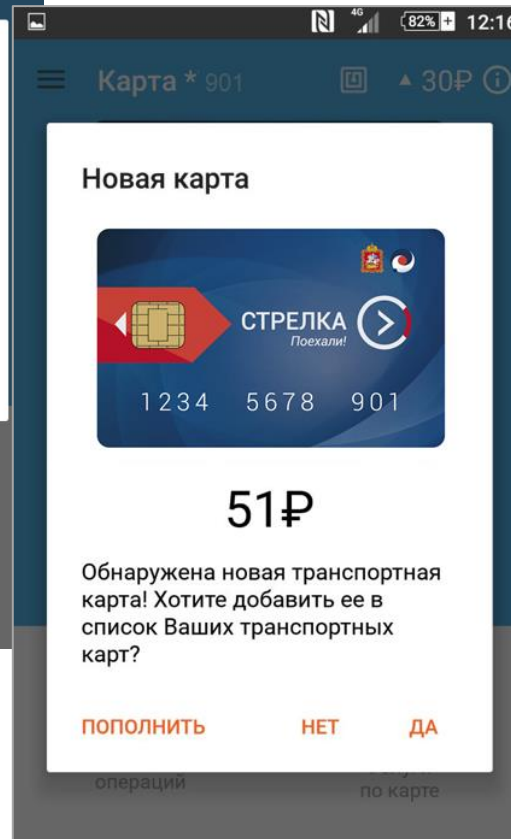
4G 82% 12:16

Карта * 901 ▲30₽

Новая карта

СТРЕЛКА
Поехали!

1234 5678 901

51₽

Обнаружена новая транспортная карта! Хотите добавить ее в список Ваших транспортных карт?

ПОПОЛНИТЬ НЕТ ДА

операций

по карте